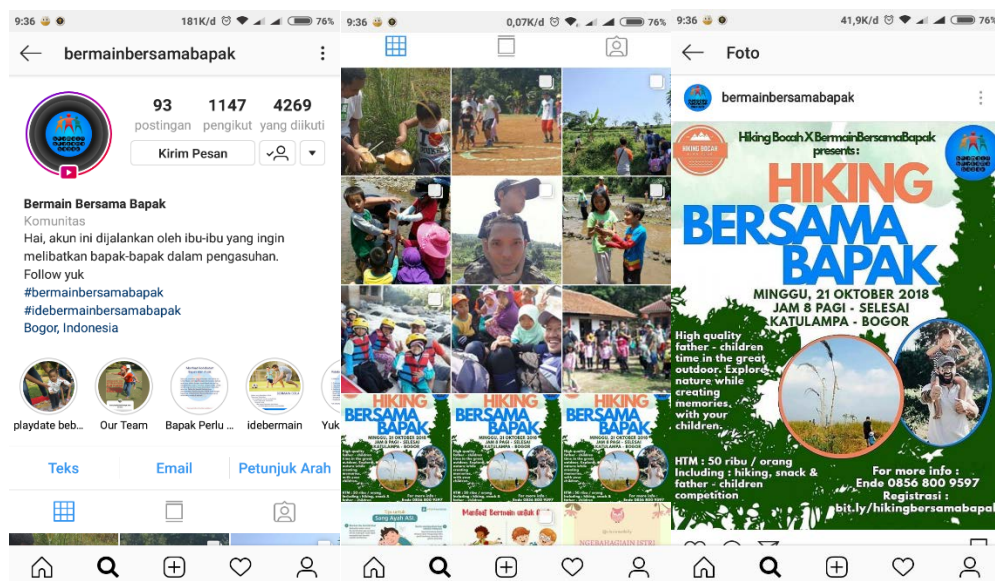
9:36 181K/d 76%

bermainbersamabapak

93 postingan
1147 pengikut
4269 yang diikuti

Kirim Pesan

Bermain Bersama Bapak
Komunitas
Hai, akun ini dijalankan oleh ibu-ibu yang ingin melibatkan bapak-bapak dalam pengasuhan. Follow yuk
#bermainbersamabapak
#idebermainbersamabapak
Bogor, Indonesia

playdate beb... Our Team Bapak Perlu ... idebermain Yuk

Teks Email Petunjuk Arah

9:36 0,07K/d 76%

HIKING BERSAMA BAPAK
HIKING BERSAMA BAPAK
HIKING BERSAMA BAPAK

9:36 41,9K/d 76%

Foto

bermainbersamabapak

Hiking Bocah X BermainBersamaBapak presents:

HIKING BOCAH

HIKING BERSAMA BAPAK

MINGGU, 21 OKTOBER 2018
JAM 8 PAGI - SELESAI
KATULAMPA - BOGOR

High quality father - children time in the great outdoor. Explore nature while creating memories, with your children.

HTM : 50 ribu / orang
Including : hiking, snack & father - children competition

For more info :
Ende 0856 800 9597
Registrasi :
bit.ly/hikingbersamabapak